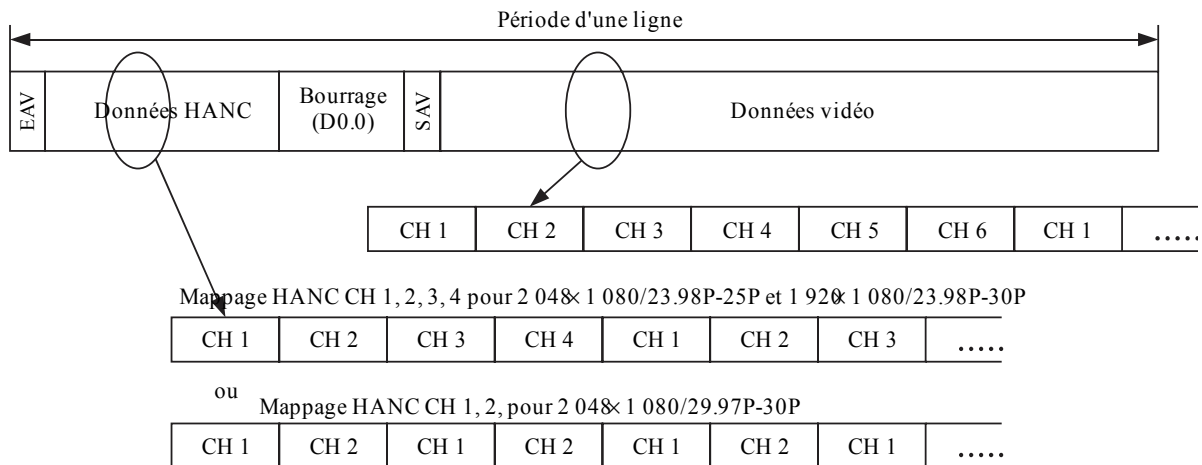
Période d'une ligne

EAV

Données HANC

Bourrage (D0.0)

SAV

Données vidéo

| CH 1 | CH 2 | CH 3 | CH 4 | CH 5 | CH 6 | CH 1 | ..... |
|---|---|---|---|---|---|---|---|

Mappage HANC CH 1, 2, 3, 4 pour 2 048 × 1 080/23.98P-25P et 1 920 × 1 080/23.98P-30P

| CH 1 | CH 2 | CH 3 | CH 4 | CH 1 | CH 2 | CH 3 | ..... |
|---|---|---|---|---|---|---|---|

ou

Mappage HANC CH 1, 2, pour 2 048 × 1 080/29.97P-30P

| CH 1 | CH 2 | CH 1 | CH 2 | CH 1 | CH 2 | CH 1 | ..... |
|---|---|---|---|---|---|---|---|